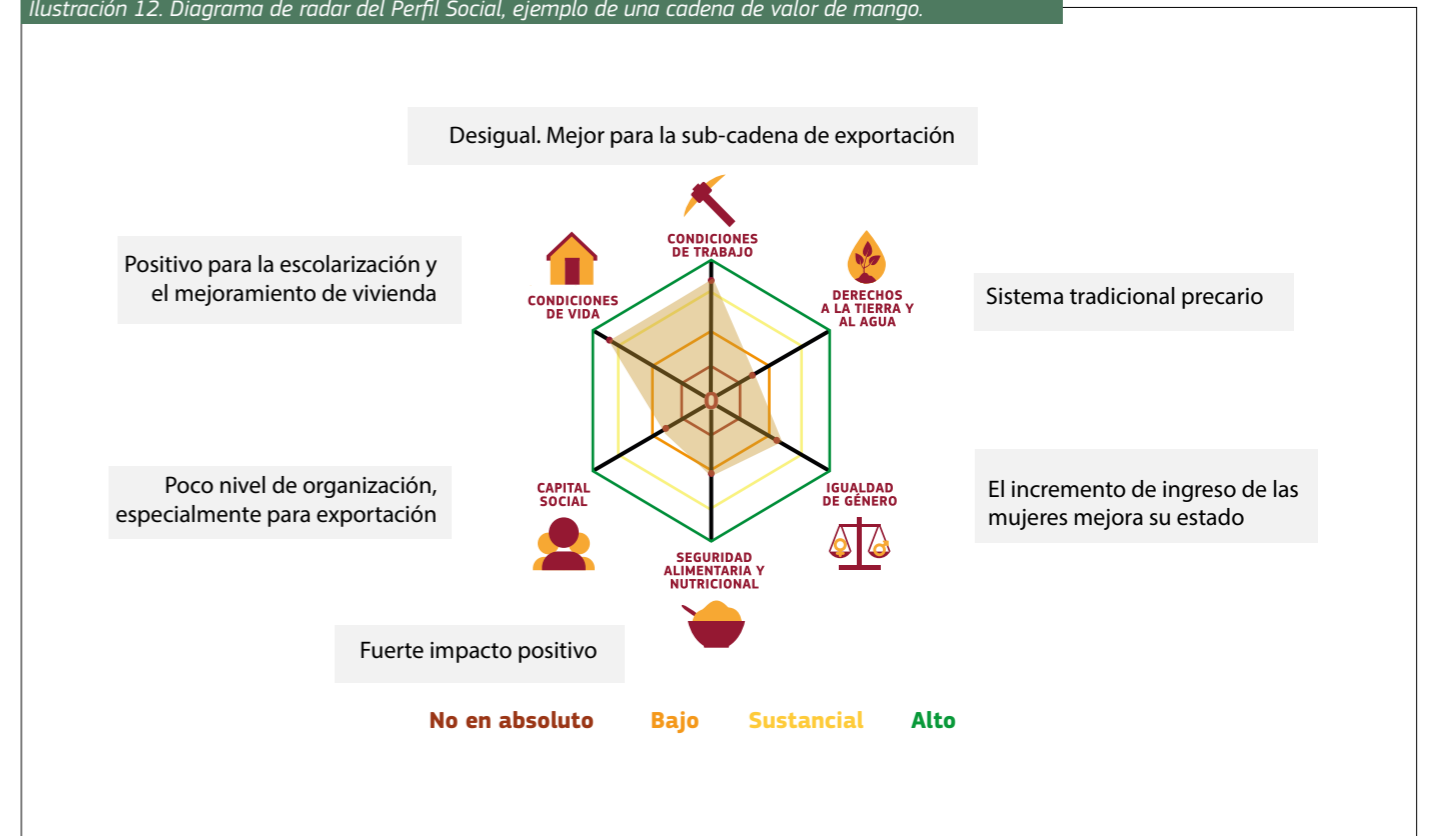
Ilustración 12. Diagrama de radar del Perfil Social, ejemplo de una cadena de valor de mango.

Desigual. Mejor para la sub-cadena de exportación

CONDICIONES DE TRABAJO

Positivo para la escolarización y el mejoramiento de vivienda

CONDICIONES DE VIDA

DERECHOS A LA TIERRA Y AL AGUA

Sistema tradicional precario

0

Poco nivel de organización, especialmente para exportación

CAPITAL SOCIAL

IGUALDAD DE GÉNERO

El incremento de ingreso de las mujeres mejora su estado

SEGURIDAD ALIMENTARIA Y NUTRICIONAL

Fuerte impacto positivo

No en absoluto Bajo Sustancial Alto